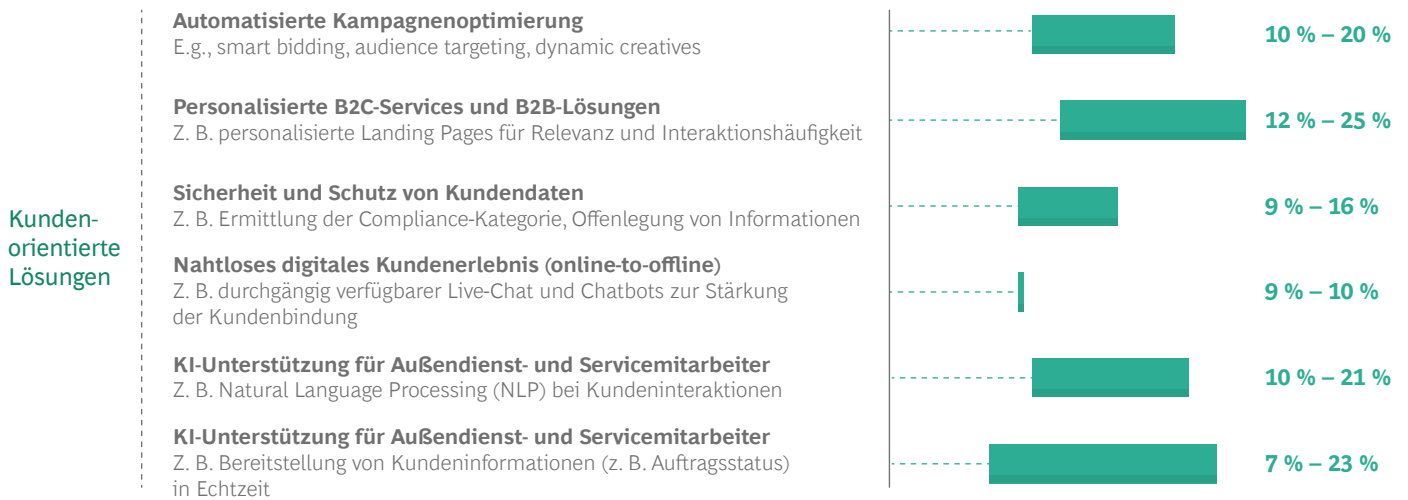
Kunden-orientierte Lösungen

**Automatisierte Kampagnenoptimierung**
E.g., smart bidding, audience targeting, dynamic creatives

10 % – 20 %

**Personalisierte B2C-Services und B2B-Lösungen**
Z. B. personalisierte Landing Pages für Relevanz und Interaktionshäufigkeit

12 % – 25 %

**Sicherheit und Schutz von Kundendaten**
Z. B. Ermittlung der Compliance-Kategorie, Offenlegung von Informationen

9 % – 16 %

**Nahtloses digitales Kundenerlebnis (online-to-offline)**
Z. B. durchgängig verfügbarer Live-Chat und Chatbots zur Stärkung der Kundenbindung

9 % – 10 %

**KI-Unterstützung für Außendienst- und Servicemitarbeiter**
Z. B. Natural Language Processing (NLP) bei Kundeninteraktionen

10 % – 21 %

**KI-Unterstützung für Außendienst- und Servicemitarbeiter**
Z. B. Bereitstellung von Kundeninformationen (z. B. Auftragsstatus) in Echtzeit

7 % – 23 %